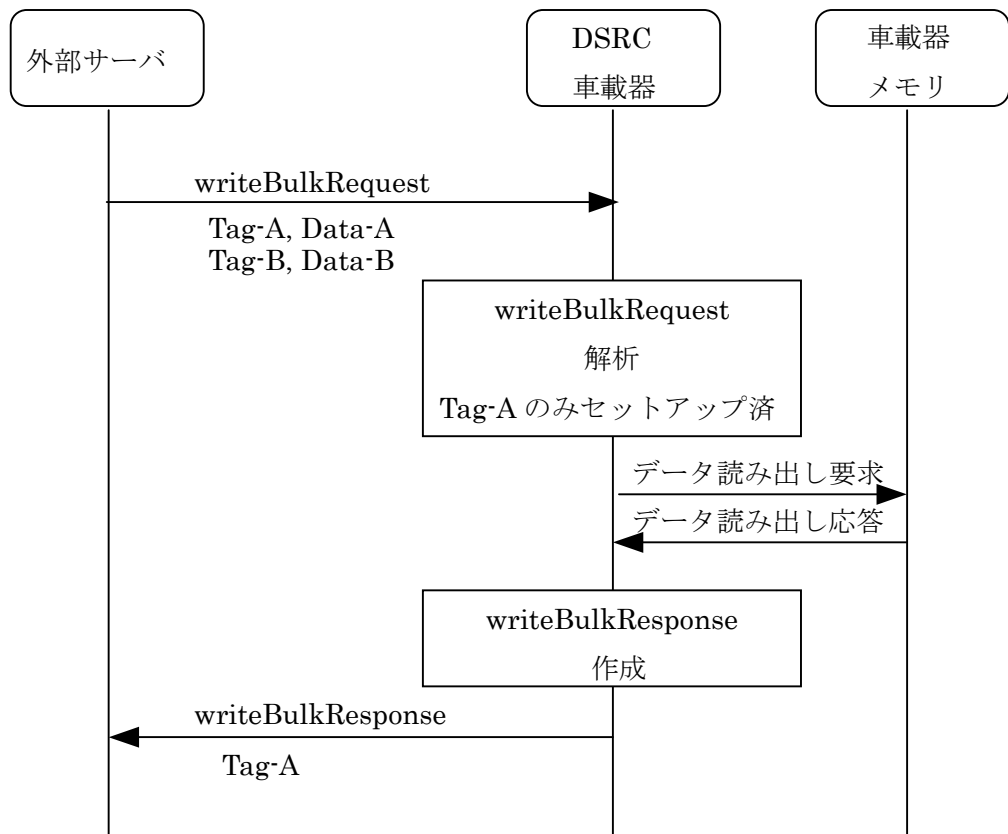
外部サーバ

DSRC
車載器

車載器
メモリ

writeBulkRequest

Tag-A, Data-A
Tag-B, Data-B

writeBulkRequest
解析
Tag-A のみセットアップ済

データ読み出し要求

データ読み出し応答

writeBulkResponse
作成

writeBulkResponse

Tag-A